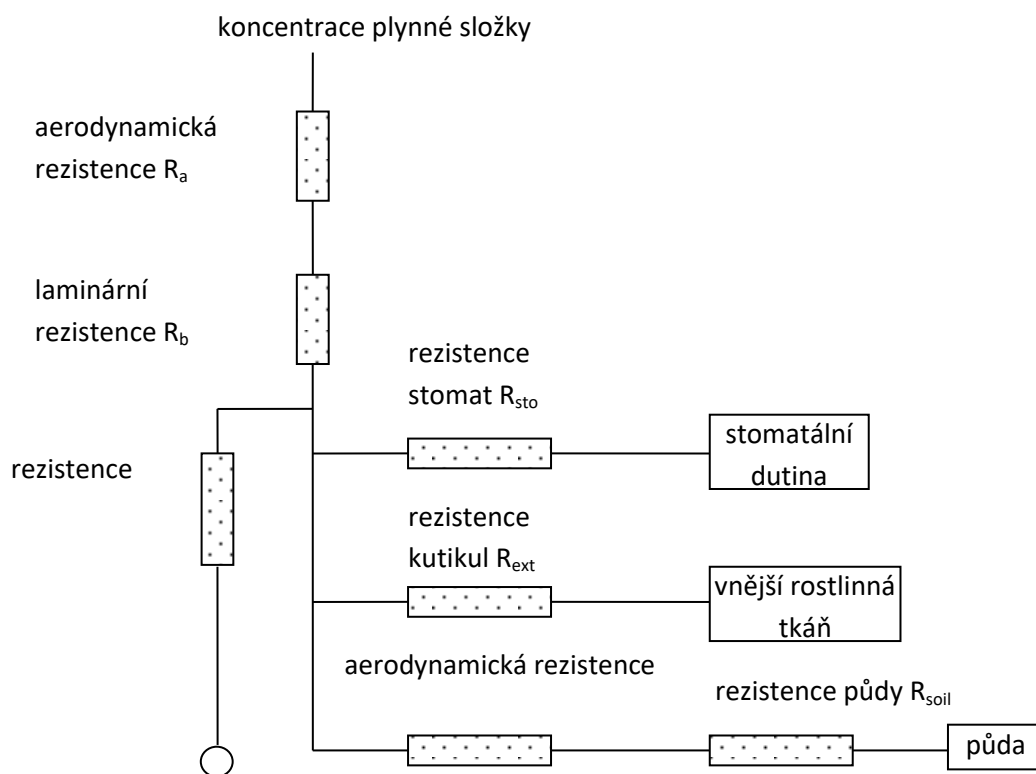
koncentrace plynné složky

aerodynamická rezistence $R_a$

laminární rezistence $R_b$

rezistence stomat $R_{sto}$

stomatální dutina

rezistence

rezistence kutikul $R_{ext}$

vnější rostlinná tkáň

aerodynamická rezistence

rezistence půdy $R_{soil}$

půda